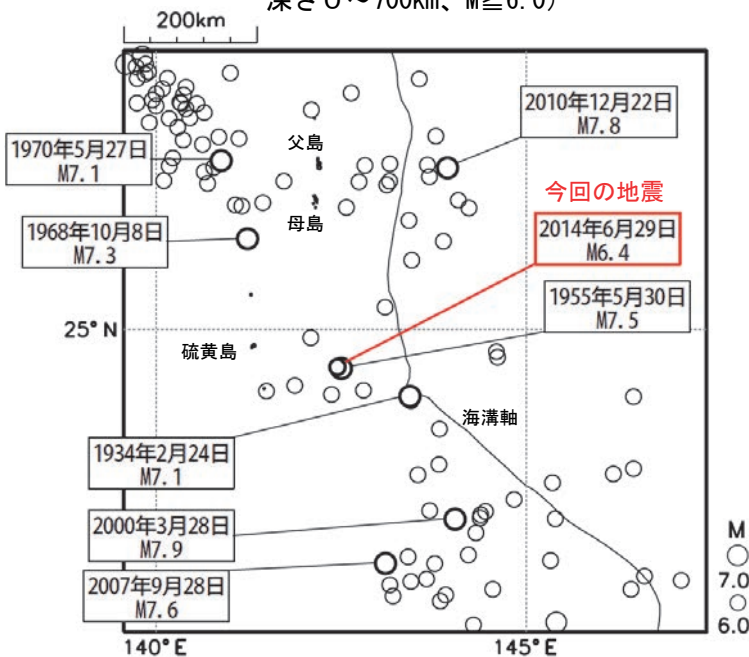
深さ0～700km、M≧6.0）

200km

2010年12月22日
M7.8

1970年5月27日
M7.1

父島

今回の地震

母島

1968年10月8日
M7.3

2014年6月29日
M6.4

1955年5月30日
M7.5

25° N

硫黄島

海溝軸

1934年2月24日
M7.1

2000年3月28日
M7.9

2007年9月28日
M7.6

M
7.0
6.0

140° E

145° E